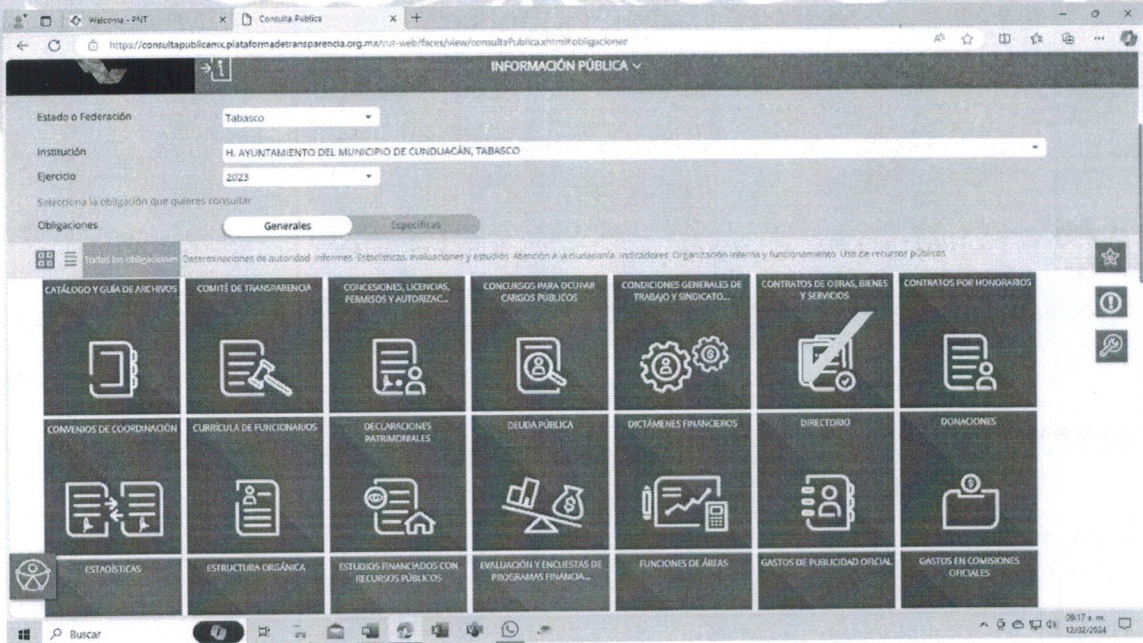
Welcome - PNT
Consulta Publica
https://consultapublicamx.plataformadetransparencia.org.mx/vut-web/faces/view/consultaPublica.xhtml#obligaciones

INFORMACIÓN PÚBLICA

Estado o Federación: Tabasco
Institución: H. AYUNTAMIENTO DEL MUNICIPIO DE CUNDUACÁN, TABASCO
Ejercicio: 2023
Selecciona la obligación que quieres consultar
Obligaciones: Generales | Específicas

Todas las obligaciones | Determinaciones de autoridad | Informes | Estadísticas, evaluaciones y estudios | Atención a la ciudadanía | Indicadores | Organización interna y funcionamiento | Uso de recursos públicos

CATÁLOGO Y GUÍA DE ARCHIVOS
COMITÉ DE TRANSPARENCIA
CONCESIONES, LICENCIAS, PERMISOS Y AUTORIZAC...
CONCURSOS PARA OCUPAR CARGOS PÚBLICOS
CONDICIONES GENERALES DE TRABAJO Y SINDICATO...
CONTRATOS DE OBRAS, BIENES Y SERVICIOS
CONTRATOS POR HONORARIOS
CONVENIOS DE COORDINACIÓN
CURRÍCULA DE FUNCIONARIOS
DECLARACIONES PATRIMONIALES
DEUDA PÚBLICA
DICTÁMENES FINANCIEROS
DIRECTORIO
DONACIONES
ESTADÍSTICAS
ESTRUCTURA ORGÁNICA
ESTUDIOS FINANCIADOS CON RECURSOS PÚBLICOS
EVALUACIÓN Y ENCUESTAS DE PROGRAMAS FINANCIA...
FUNCIONES DE ÁREAS
GASTOS DE PUBLICIDAD OFICIAL
GASTOS EN COMISIONES OFICIALES

Buscar
09:17 a. m.
12/02/2024